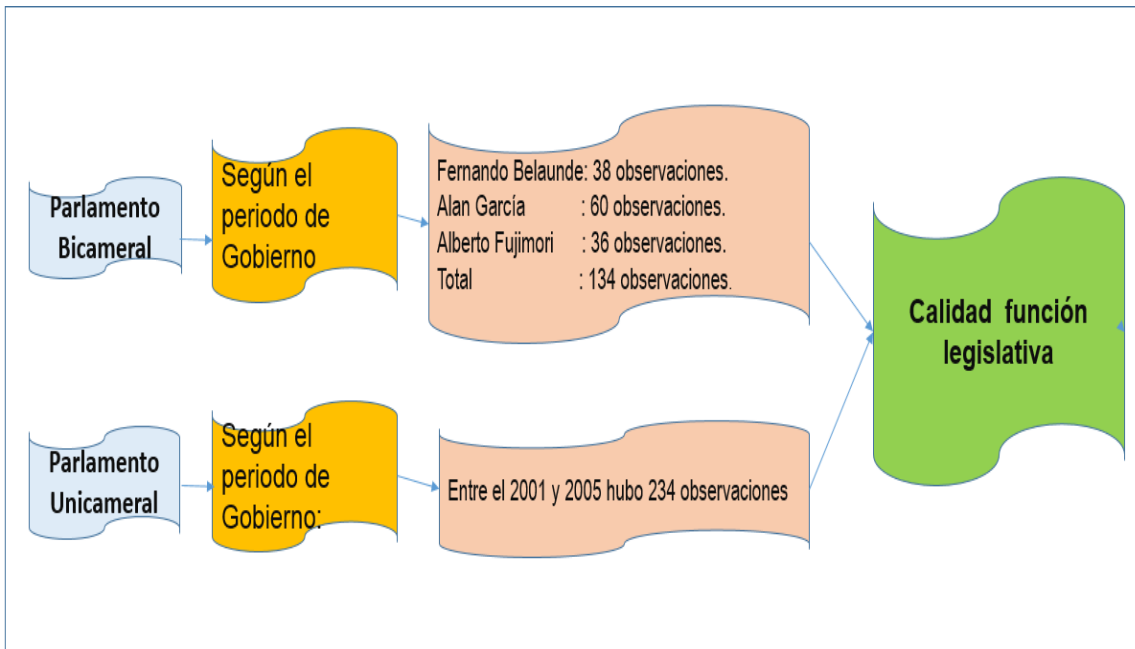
Parlamento Bicameral

Según el periodo de Gobierno

Fernando Belaunde: 38 observaciones.
Alan García : 60 observaciones.
Alberto Fujimori : 36 observaciones.
Total : 134 observaciones.

Parlamento Unicameral

Según el periodo de Gobierno:

Entre el 2001 y 2005 hubo 234 observaciones

Calidad función legislativa